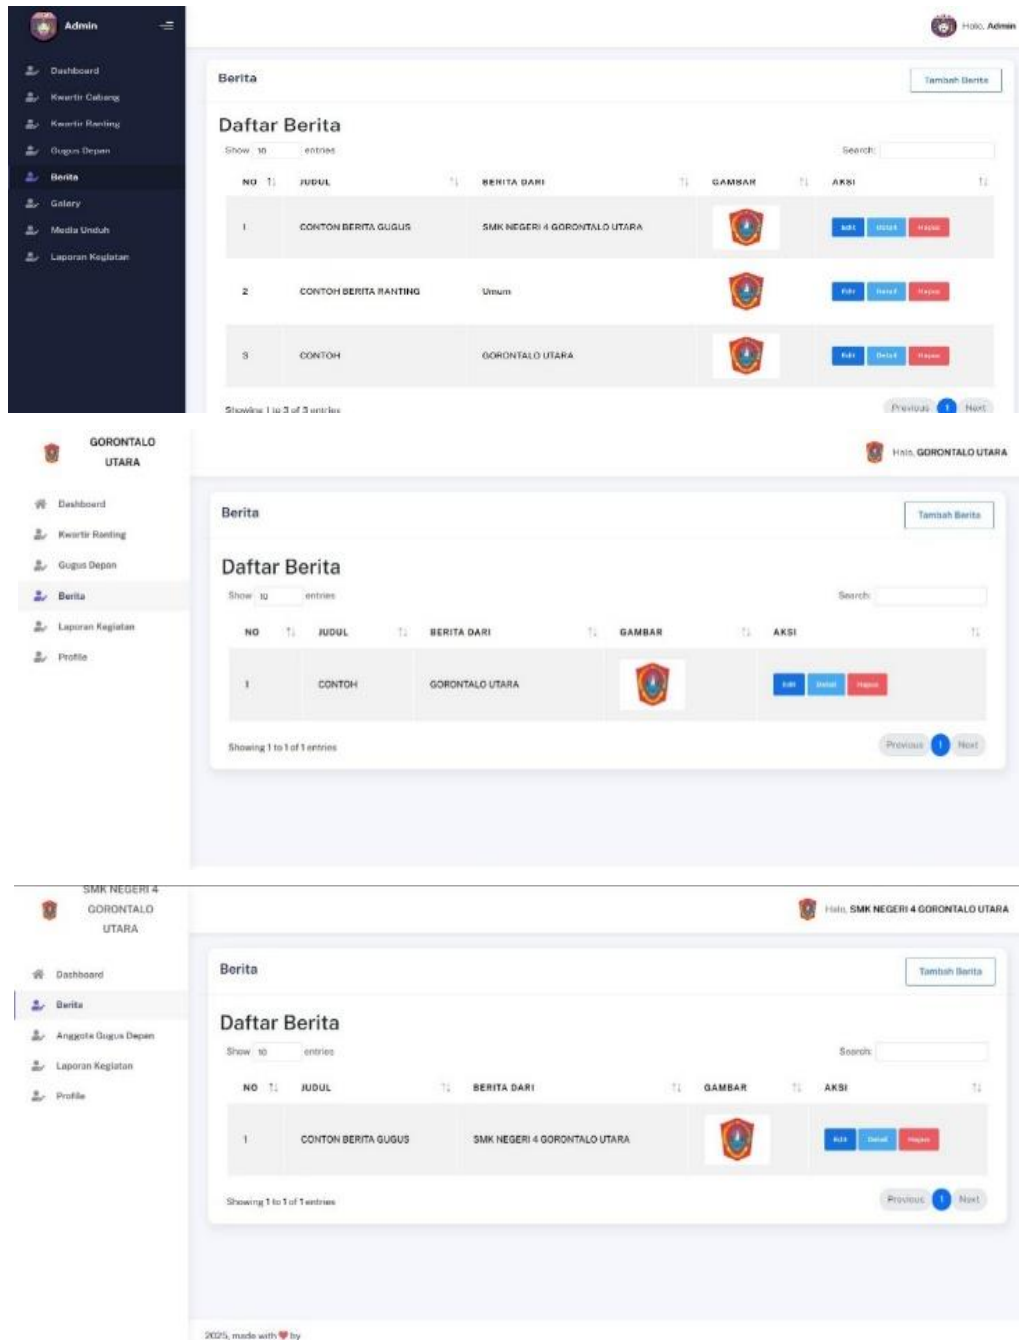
Admin

Dashboard
Kwartir Cabang
Kwartir Ranting
Gugus Depan
Berita
Galery
Media Unduh
Laporan Kegiatan

Hallo, Admin

Berita

Tambah Berita

Daftar Berita

Show 10 entries

Search:

| NO | JUDUL | BERITA DARI | GAMBAR | AKSI |
|---|---|---|---|---|
| 1 | CONTON BERITA GUGUS | SMK NEGERI 4 GORONTALO UTARA | | Edit Detail Hapus |
| 2 | CONTOH BERITA RANTING | Umum | | Edit Detail Hapus |
| 3 | CONTOH | GORONTALO UTARA | | Edit Detail Hapus |

Showing 1 to 3 of 3 entries

Previous 1 Next

GORONTALO UTARA

Dashboard
Kwartir Ranting
Gugus Depan
Berita
Laporan Kegiatan
Profile

Hallo, GORONTALO UTARA

Berita

Tambah Berita

Daftar Berita

Show 10 entries

Search:

| NO | JUDUL | BERITA DARI | GAMBAR | AKSI |
|---|---|---|---|---|
| 1 | CONTOH | GORONTALO UTARA | | Edit Detail Hapus |

Showing 1 to 1 of 1 entries

Previous 1 Next

SMK NEGERI 4 GORONTALO UTARA

Dashboard
Berita
Anggota Gugus Depan
Laporan Kegiatan
Profile

Hallo, SMK NEGERI 4 GORONTALO UTARA

Berita

Tambah Berita

Daftar Berita

Show 10 entries

Search:

| NO | JUDUL | BERITA DARI | GAMBAR | AKSI |
|---|---|---|---|---|
| 1 | CONTON BERITA GUGUS | SMK NEGERI 4 GORONTALO UTARA | | Edit Detail Hapus |

Showing 1 to 1 of 1 entries

Previous 1 Next

2025, made with ❤ by